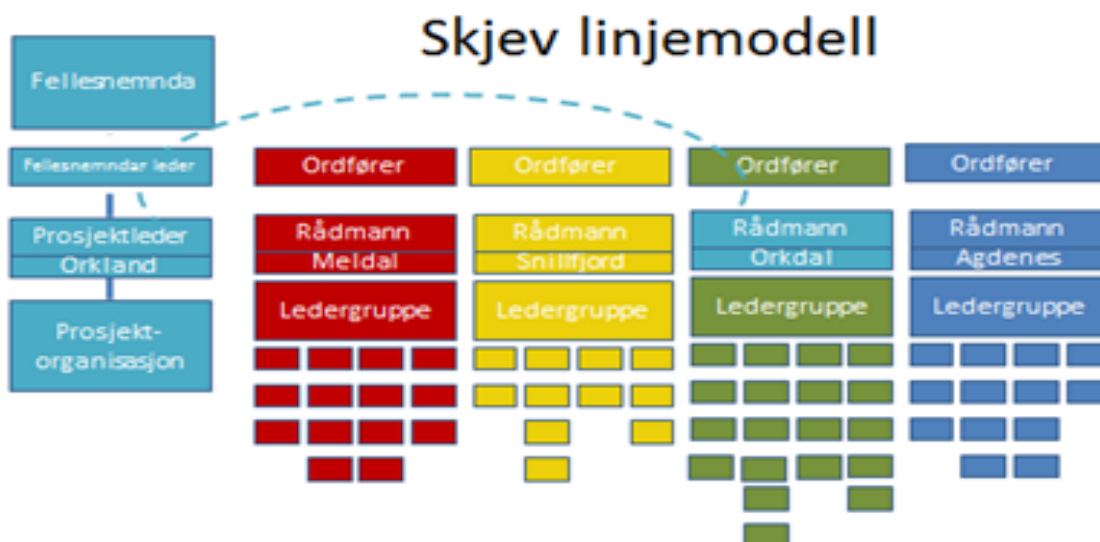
Skjev linjemodell

Fellesnemnda

Fellesnemndar leder

Prosjektleder
Orkland

Prosjekt-
organisasjon

Ordfører

Rådmann
Meldal

Ledergruppe

Ordfører

Rådmann
Snillfjord

Ledergruppe

Ordfører

Rådmann
Orkdal

Ledergruppe

Ordfører

Rådmann
Agdenes

Ledergruppe